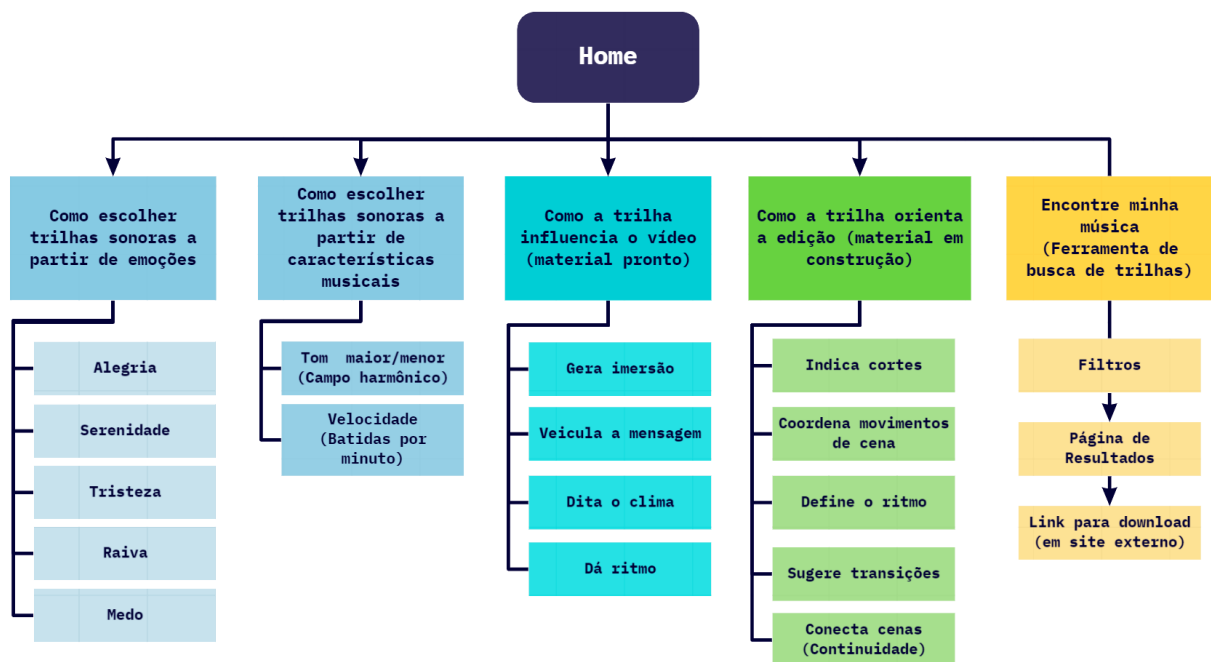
Home

Como escolher trilhas sonoras a partir de emoções

Alegria

Serenidade

Tristeza

Raiva

Medo

Como escolher trilhas sonoras a partir de características musicais

Tom maior/menor (Campo harmônico)

Velocidade (Batidas por minuto)

Como a trilha influencia o vídeo (material pronto)

Gera imersão

Veicula a mensagem

Dita o clima

Dá ritmo

Como a trilha orienta a edição (material em construção)

Indica cortes

Coordena movimentos de cena

Define o ritmo

Sugere transições

Conecta cenas (Continuidade)

Encontre minha música (Ferramenta de busca de trilhas)

Filtros

Página de Resultados

Link para download (em site externo)